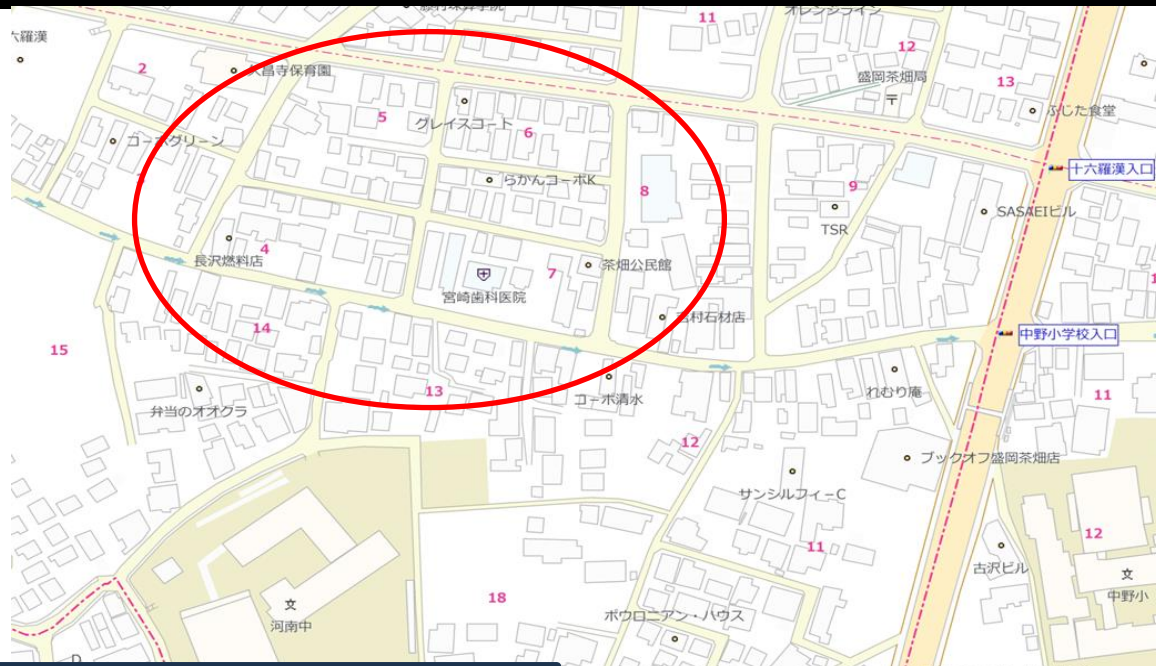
11
オレンジライン
六羅漢
2
大昌寺保育園
12
盛岡茶畑局
13
5
グレイスコート
6
ふじた食堂
コーポグリーン
十六羅漢入口
らかんコーポK
8
9
SASAEIビル
TSR
4
長沢燃料店
7
茶畑公民館
宮崎歯科医院
木村石材店
14
中野小学校入口
15
13
コーポ清水
れむり庵
11
弁当のオオクラ
12
ブックオフ盛岡茶畑店
サンシルフィーC
11
12
古沢ビル
文
中野小
18
文
河南中
ボウロニアン・ハウス